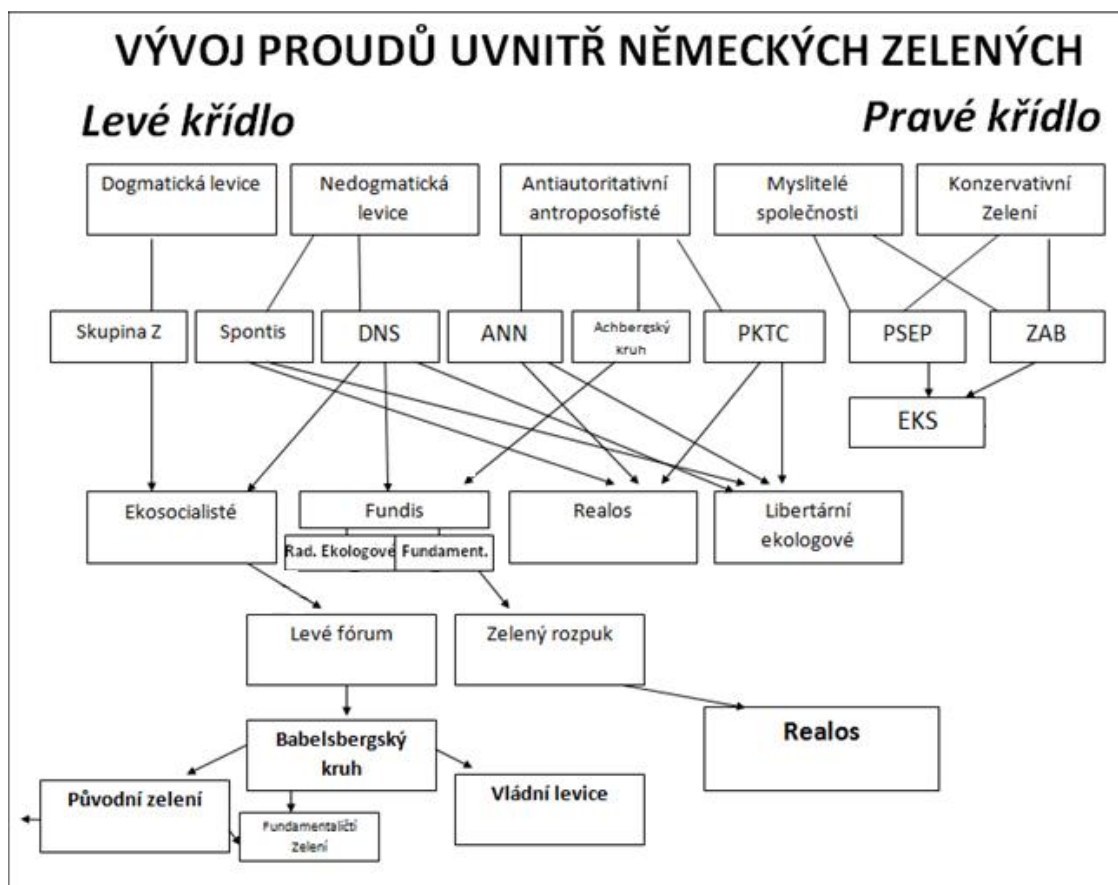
VÝVOJ PROUDŮ UVNITŘ NĚMECKÝCH ZELENÝCH

Levé křídlo

Pravé křídlo

Dogmatická levice

Nedogmatická levice

Antiautoritativní antroposofisté

Myslitelé společnosti

Konzervativní Zelení

Skupina Z

Spontis

DNS

ANN

Achbergský kruh

PKTC

PSEP

ZAB

EKS

Ekosocialisté

Fundis

Rad. Ekologové

Fundament.

Realos

Libertární ekologové

Levé fórum

Zelený rozpuk

Realos

Babelsbergský kruh

Původní zelení

Fundamentalističtí Zelení

Vládní levice